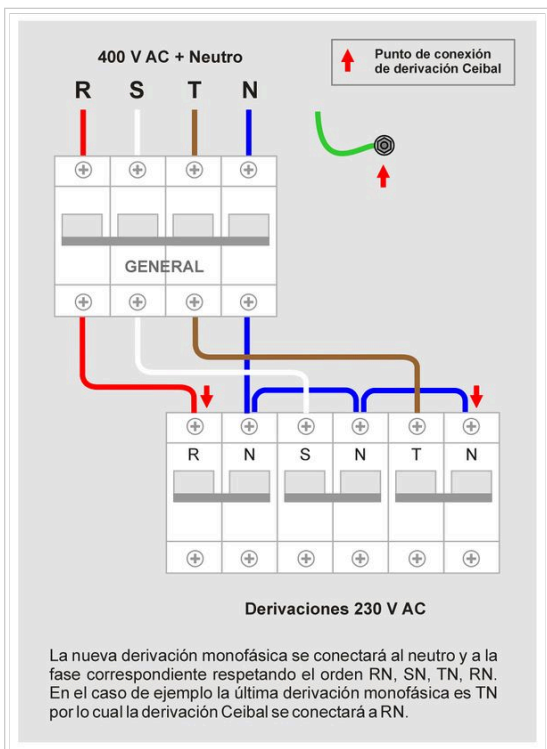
400 V AC + Neutro

Punto de conexión de derivación Ceibal

R S T N

GENERAL

R N S N T N

Derivaciones 230 V AC

La nueva derivación monofásica se conectará al neutro y a la fase correspondiente respetando el orden RN, SN, TN, RN. En el caso de ejemplo la última derivación monofásica es TN por lo cual la derivación Ceibal se conectará a RN.